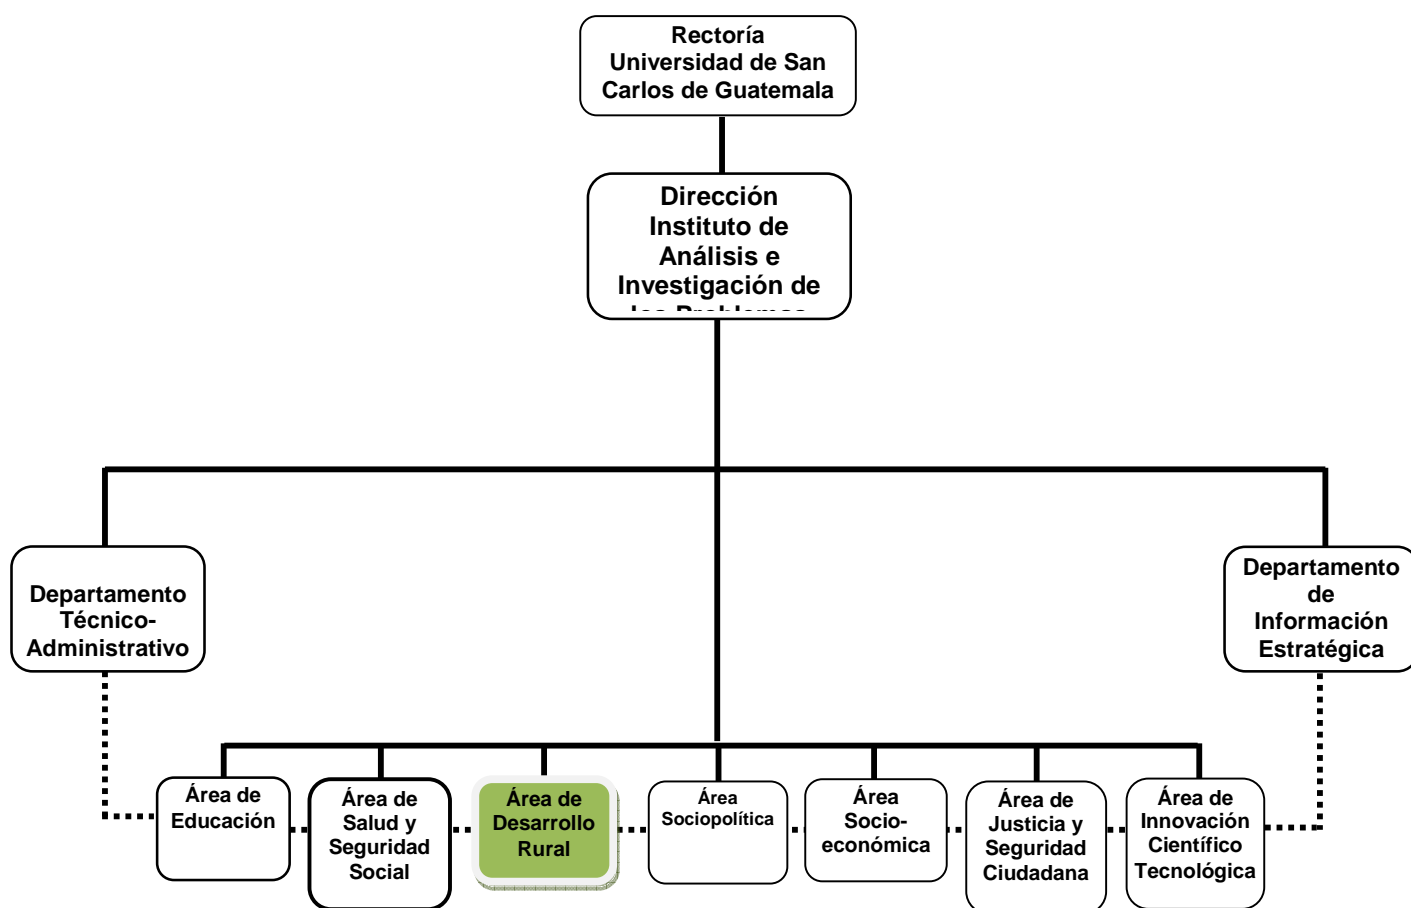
Rectoría
Universidad de San
Carlos de Guatemala

Dirección
Instituto de
Análisis e
Investigación de
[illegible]

Departamento
Técnico-
Administrativo

Departamento
de
Información
Estratégica

Área de
Educación

Área de
Salud y
Seguridad
Social

Área de
Desarrollo
Rural

Área
Sociopolítica

Área
Socio-
económica

Área de
Justicia y
Seguridad
Ciudadana

Área de
Innovación
Científico
Tecnológica